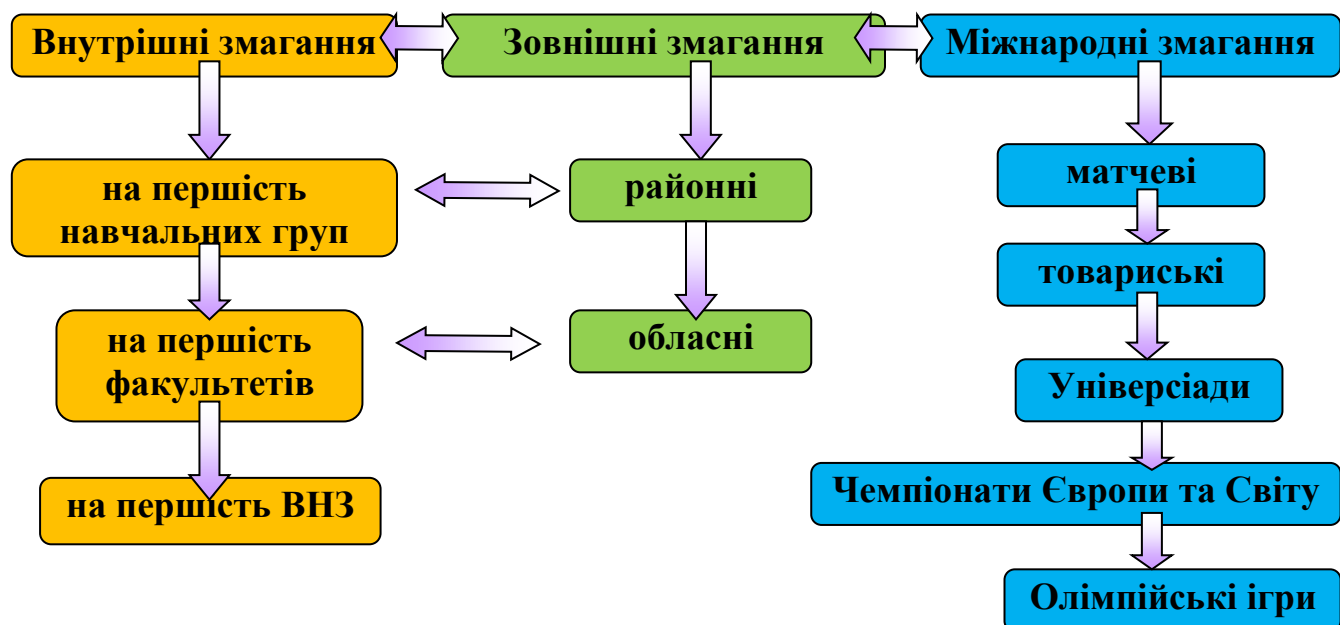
Внутрішні змагання

Зовнішні змагання

Міжнародні змагання

на першість навчальних груп

районні

матчеві

товариські

на першість факультетів

обласні

Універсіади

на першість ВНЗ

Чемпіонати Європи та Світу

Олімпійські ігри